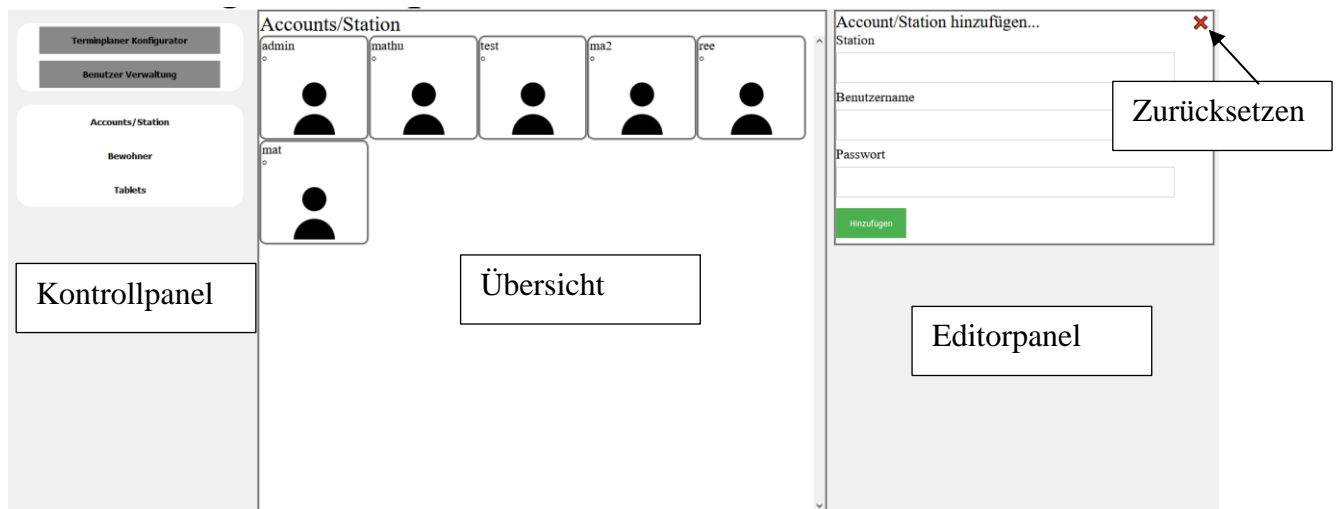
Terminplaner Konfigurator

Benutzer Verwaltung

Accounts/Station

Bewohner

Tablets

Kontrollpanel

Accounts/Station

admin
o

mathu
o

test
o

ma2
o

ree
o

mat
o

Übersicht

Account/Station hinzufügen...

Station

Benutzername

Passwort

Hinzufügen

Zurücksetzen

Editorpanel